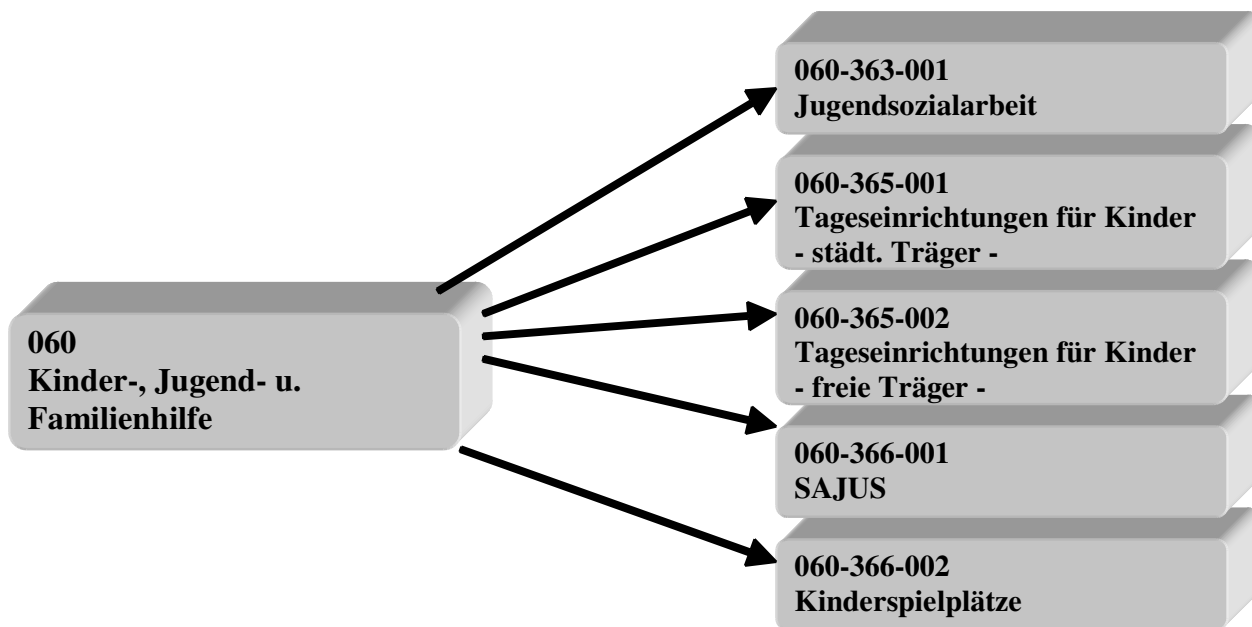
060
Kinder-, Jugend- u. Familienhilfe

060-363-001
Jugendsozialarbeit

060-365-001
Tageseinrichtungen für Kinder
- städt. Träger -

060-365-002
Tageseinrichtungen für Kinder
- freie Träger -

060-366-001
SAJUS

060-366-002
Kinderspielplätze